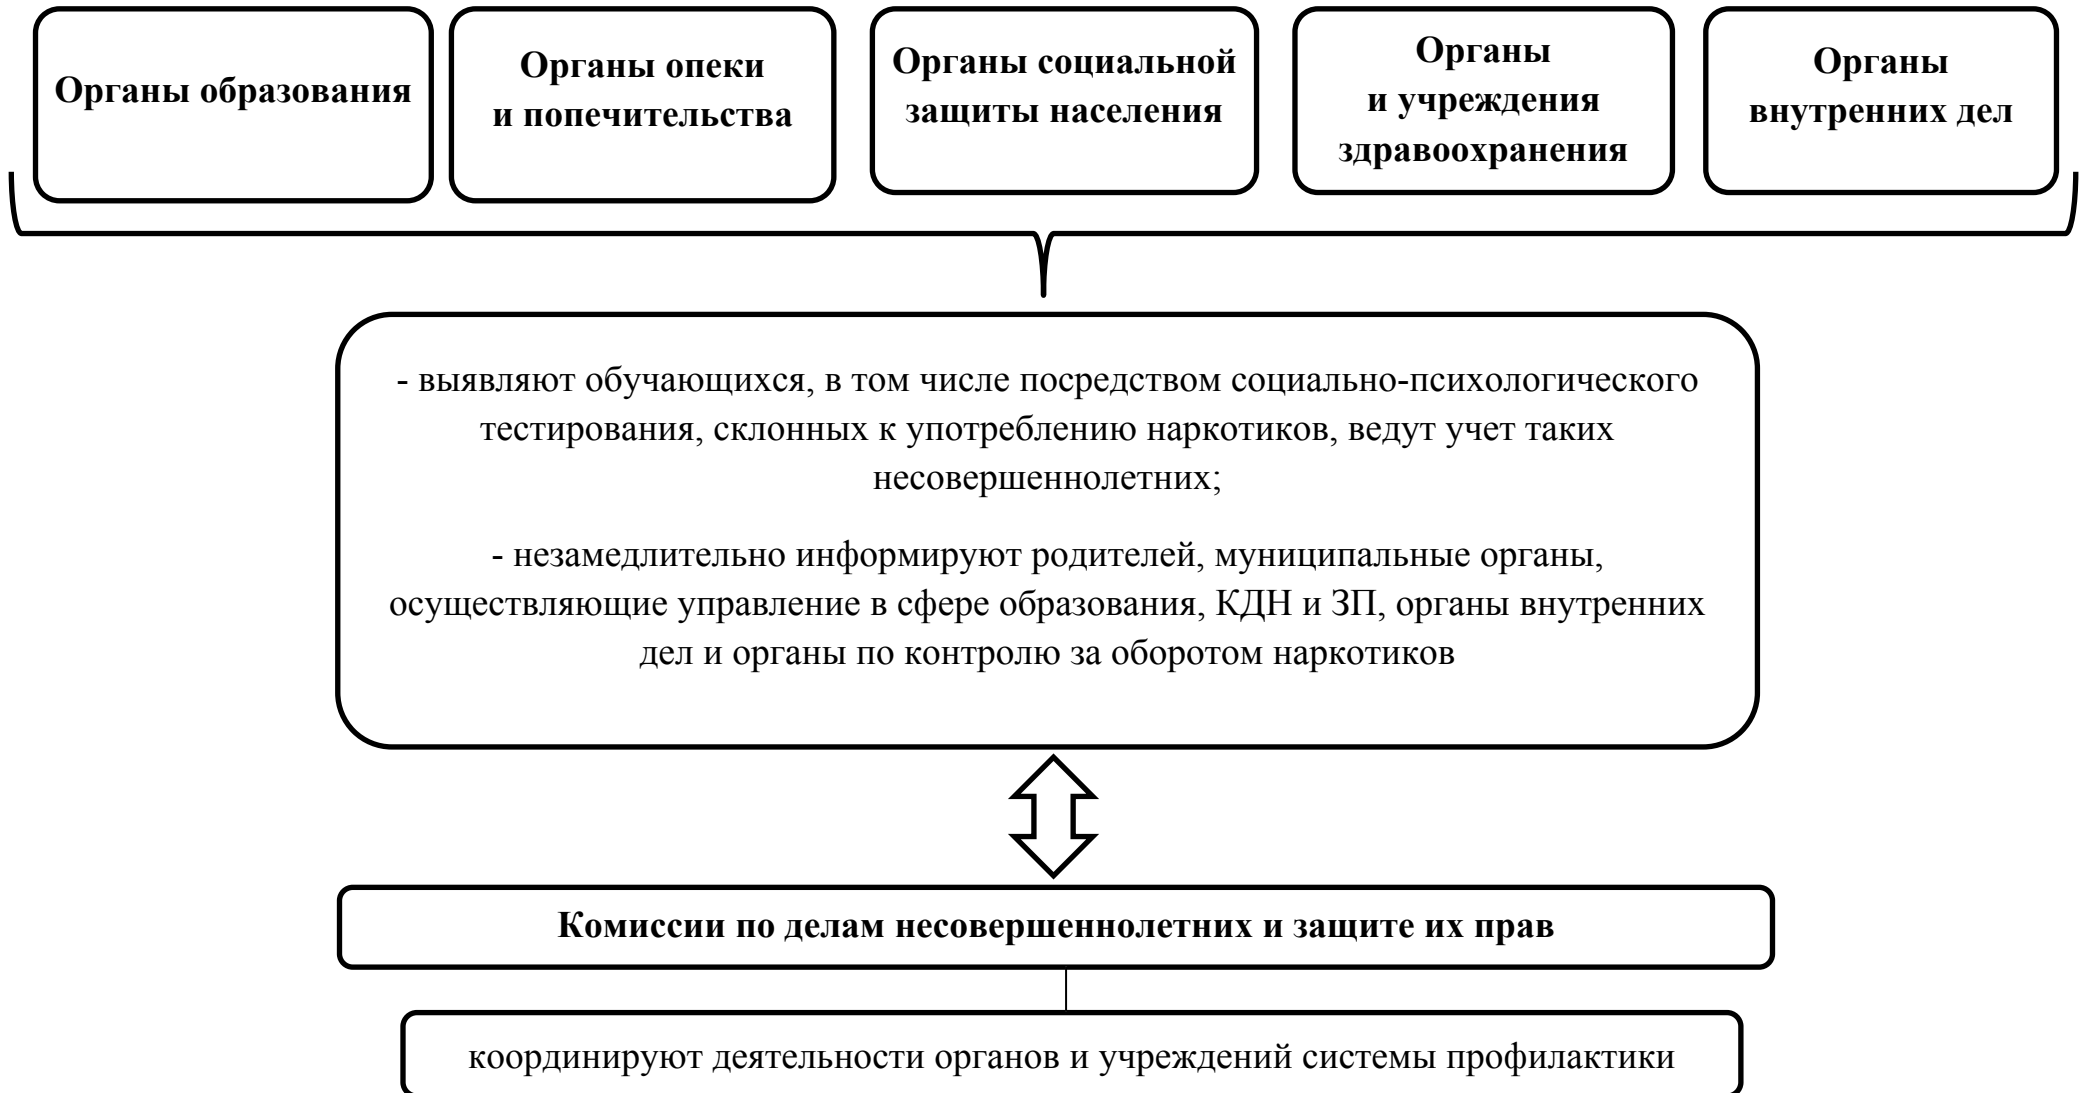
Органы образования

Органы опеки и попечительства

Органы социальной защиты населения

Органы и учреждения здравоохранения

Органы внутренних дел

- выявляют обучающихся, в том числе посредством социально-психологического тестирования, склонных к употреблению наркотиков, ведут учет таких несовершеннолетних;

- незамедлительно информируют родителей, муниципальные органы, осуществляющие управление в сфере образования, КДН и ЗП, органы внутренних дел и органы по контролю за оборотом наркотиков

Комиссии по делам несовершеннолетних и защите их прав

координируют деятельности органов и учреждений системы профилактики